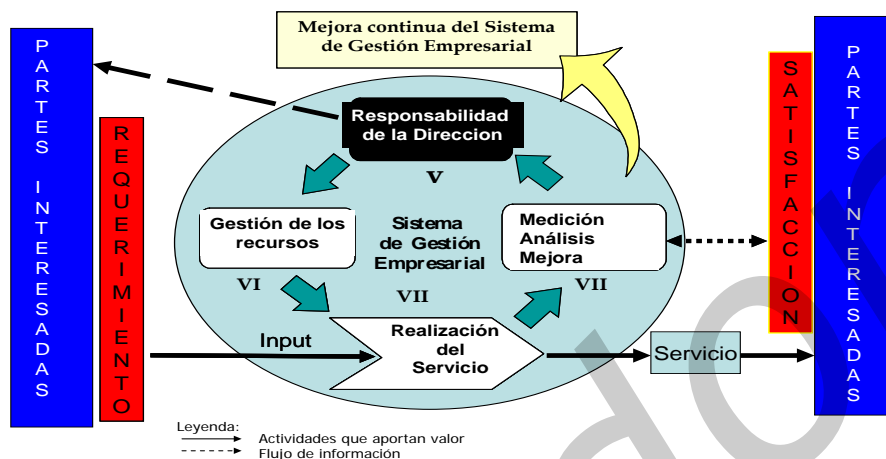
Mejora continua del Sistema de Gestión Empresarial

P A R T E S I N T E R E S A D A S

R E Q U E R I M I E N T O

Responsabilidad de la Direccion

V

Gestión de los recursos

Sistema de Gestión Empresarial

Medición Análisis Mejora

VI

VII

VII

Input

Realización del Servicio

Servicio

S A T I S F A C C I O N

P A R T E S I N T E R E S A D A S

Leyenda:
Actividades que aportan valor
Flujo de información